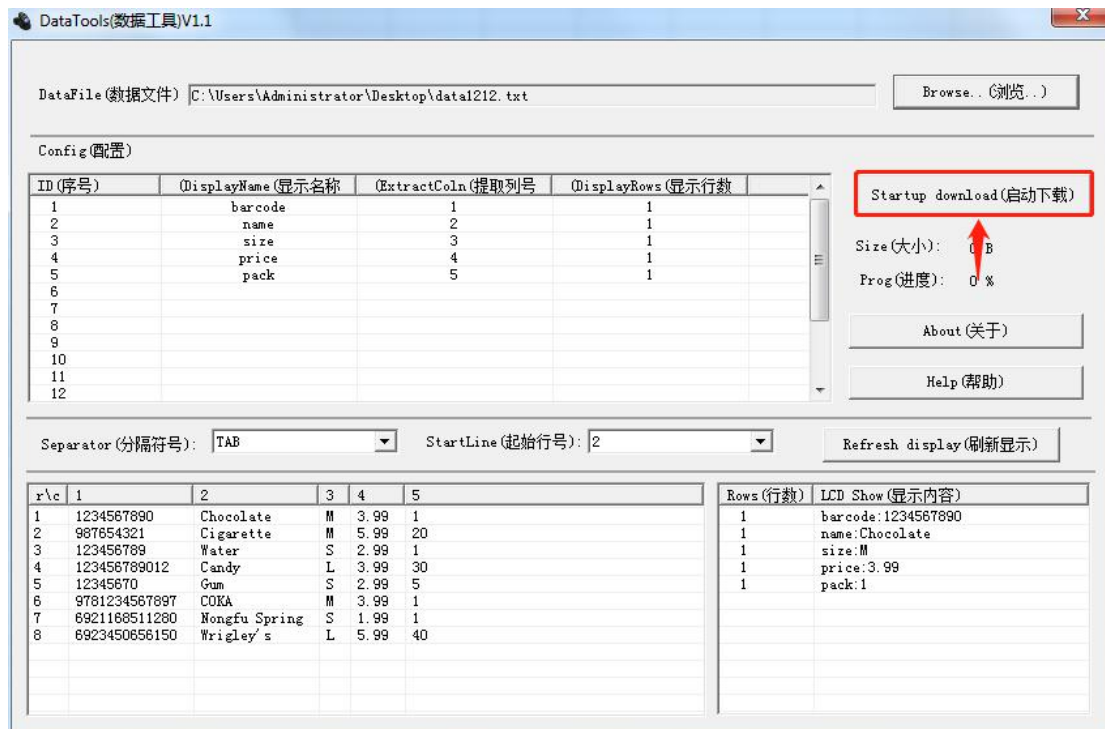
DataTools(数据工具)V1.1

DataFile(数据文件) C:\Users\Administrator\Desktop\data1212.txt

Browse..(浏览..)

Config(配置)

| ID(序号) | (DisplayName(显示名称 | (ExtractColn(提取列号 | (DisplayRows(显示行数 |
|---|---|---|---|
| 1 | barcode | 1 | 1 |
| 2 | name | 2 | 1 |
| 3 | size | 3 | 1 |
| 4 | price | 4 | 1 |
| 5 | pack | 5 | 1 |
| 6 | | | |
| 7 | | | |
| 8 | | | |
| 9 | | | |
| 10 | | | |
| 11 | | | |
| 12 | | | |

Startup download(启动下载)

Size(大小): 0 B

Prog(进度): 0 %

About(关于)

Help(帮助)

Separator(分隔符号): TAB

StartLine(起始行号): 2

Refresh display(刷新显示)

| r\c | 1 | 2 | 3 | 4 | 5 |
|---|---|---|---|---|---|
| 1 | 1234567890 | Chocolate | M | 3.99 | 1 |
| 2 | 987654321 | Cigarette | M | 5.99 | 20 |
| 3 | 123456789 | Water | S | 2.99 | 1 |
| 4 | 123456789012 | Candy | L | 3.99 | 30 |
| 5 | 12345670 | Gum | S | 2.99 | 5 |
| 6 | 9781234567897 | COKA | M | 3.99 | 1 |
| 7 | 6921168511280 | Nongfu Spring | S | 1.99 | 1 |
| 8 | 6923450656150 | Wrigley's | L | 5.99 | 40 |

| Rows(行数) | LCD Show(显示内容) |
|---|---|
| 1 | barcode:1234567890 |
| 1 | name:Chocolate |
| 1 | size:M |
| 1 | price:3.99 |
| 1 | pack:1 |